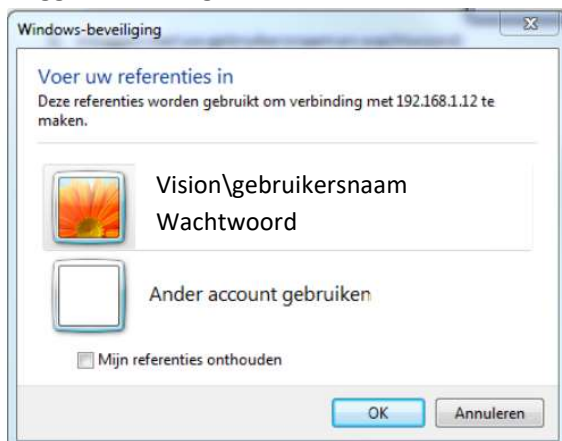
Windows-beveiliging

Voer uw referenties in

Deze referenties worden gebruikt om verbinding met 192.168.1.12 te maken.

Vision\gebruikersnaam
Wachtwoord

Ander account gebruiken

Mijn referenties onthouden

OK
Annuleren